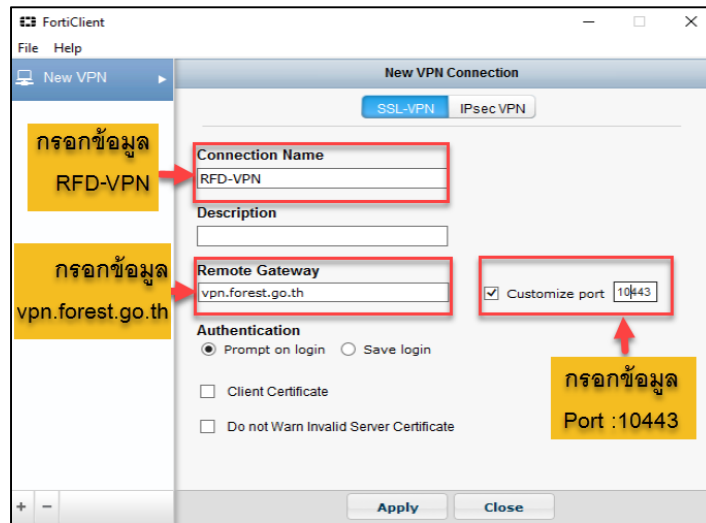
FortiClient

File Help

New VPN

New VPN Connection

SSL-VPN IPsec VPN

กรอกข้อมูล RFD-VPN

Connection Name

RFD-VPN

Description

กรอกข้อมูล vpn.forest.go.th

Remote Gateway

vpn.forest.go.th

Customize port 10443

Authentication

Prompt on login Save login

Client Certificate

Do not Warn Invalid Server Certificate

กรอกข้อมูล Port :10443

+ −

Apply Close